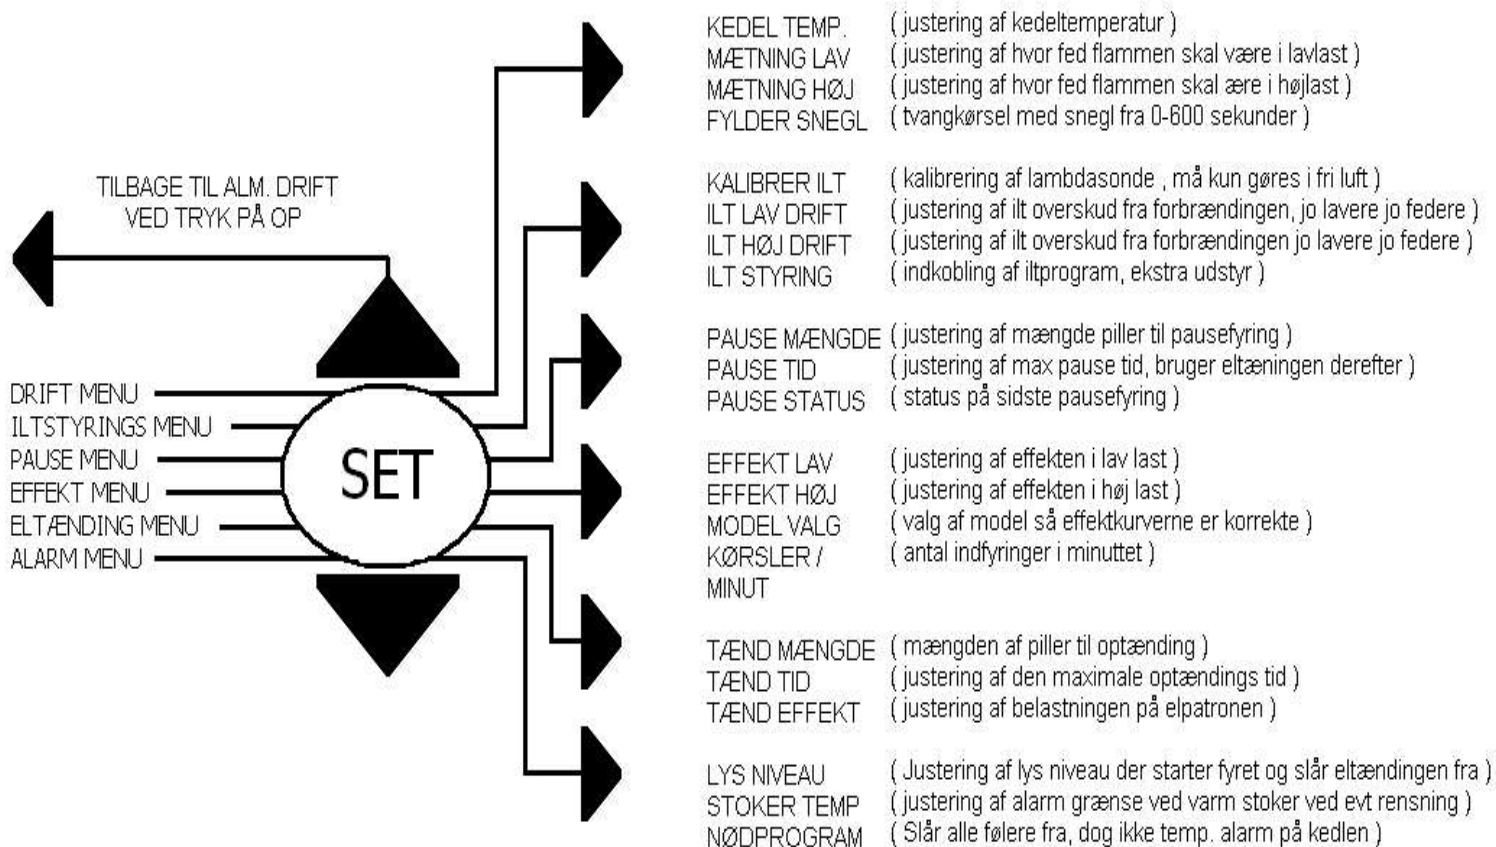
TILBAGE TIL ALM. DRIFT
VED TRYK PÅ OP

DRIFT MENU
ILTSTYRINGS MENU
PAUSE MENU
EFFEKT MENU
ELTÆNDING MENU
ALARM MENU

SET

| | |
|---|---|
| KEDEL TEMP. | ( justering af kedeltemperatur ) |
| MÆTNING LAV | ( justering af hvor fed flammen skal være i lavlast ) |
| MÆTNING HØJ | ( justering af hvor fed flammen skal ære i højlast ) |
| FYLDER SNEGL | ( tvangkørsel med snegl fra 0-600 sekunder ) |

| | |
|---|---|
| KALIBRER ILT | ( kalibrering af lambdasonde , må kun gøres i fri luft ) |
| ILT LAV DRIFT | ( justering af ilt overskud fra forbrændingen, jo lavere jo federe ) |
| ILT HØJ DRIFT | ( justering af ilt overskud fra forbrændingen jo lavere jo federe ) |
| ILT STYRING | ( indkobling af iltprogram, ekstra udstyr ) |

| | |
|---|---|
| PAUSE MÆNGDE | ( justering af mængde piller til pausefyring ) |
| PAUSE TID | ( justering af max pause tid, bruger eltæningen derefter ) |
| PAUSE STATUS | ( status på sidste pausefyring ) |

| | |
|---|---|
| EFFEKT LAV | ( justering af effekten i lav last ) |
| EFFEKT HØJ | ( justering af effekten i høj last ) |
| MODEL VALG | ( valg af model så effektkurverne er korrekte ) |
| KØRSLER / MINUT | ( antal indfyringer i minuttet ) |

| | |
|---|---|
| TÆND MÆNGDE | ( mængden af piller til optænding ) |
| TÆND TID | ( justering af den maximale optændings tid ) |
| TÆND EFFEKT | ( justering af belastningen på elpatronen ) |

| | |
|---|---|
| LYS NIVEAU | ( Justering af lys niveau der starter fyret og slår eltændingen fra ) |
| STOKER TEMP | ( justering af alarm grænse ved varm stoker ved evt rensning ) |
| NØDPROGRAM | ( Slår alle følere fra, dog ikke temp. alarm på kedlen ) |